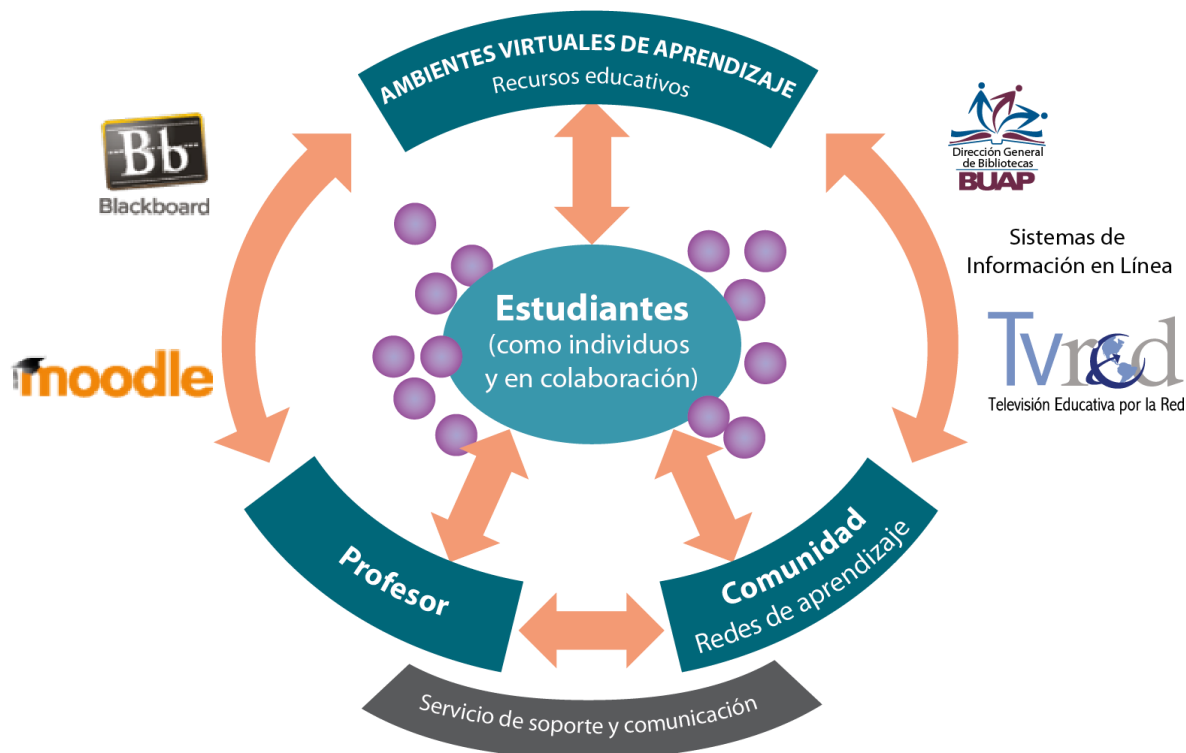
AMBIENTES VIRTUALES DE APRENDIZAJE
Recursos educativos

Bb
Blackboard

moodle

Dirección General de Bibliotecas
BUAP

Sistemas de Información en Línea

TvRed
Televisión Educativa por la Red

Estudiantes
(como individuos y en colaboración)

Profesor

Comunidad
Redes de aprendizaje

Servicio de soporte y comunicación